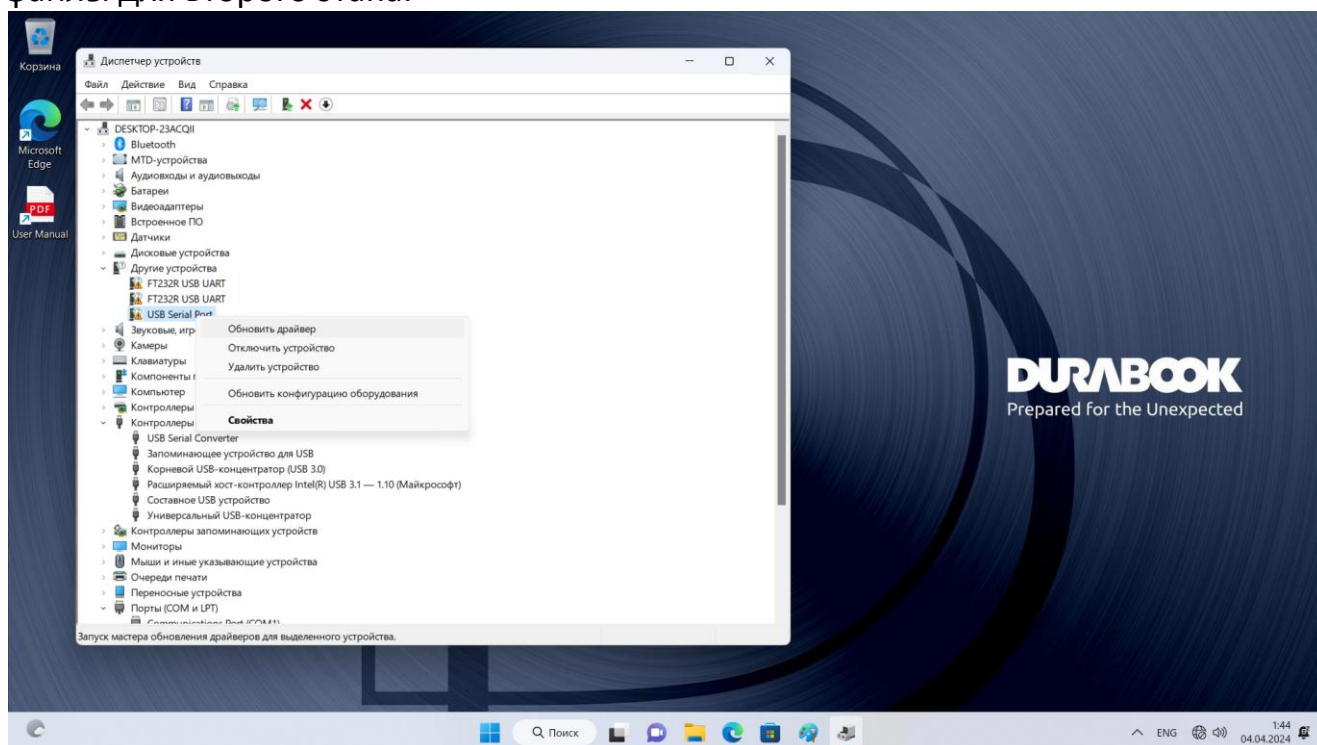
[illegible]

Корзина

Microsoft Edge

User Manual

Диспетчер устройств

Файл Действие Вид Справка

DESKTOP-23ACQII
Bluetooth
MTD-устройства
Аудиовходы и аудиовыходы
Батареи
Видеоадаптеры
Встроенное ПО
Датчики
Дисковые устройства
Другие устройства
FT232R USB UART
FT232R USB UART
USB Serial Port
Звуковые, игр
Камеры
Клавиатуры
Компоненты
Компьютер
Контроллеры
Контроллеры
USB Serial Converter
Запоминающее устройство для USB
Корневой USB-концентратор (USB 3.0)
Расширяемый хост-контроллер Intel(R) USB 3.1 — 1.10 (Майкрософт)
Составное USB устройство
Универсальный USB-концентратор
Контроллеры запоминающих устройств
Мониторы
Мыши и иные указывающие устройства
Очереди печати
Переносные устройства
Порты (COM и LPT)
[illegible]

Обновить драйвер
Отключить устройство
Удалить устройство
Обновить конфигурацию оборудования
Свойства

Запуск мастера обновления драйверов для выделенного устройства.

DURABOOK
Prepared for the Unexpected

Поиск

ENG 1:44 04.04.2024